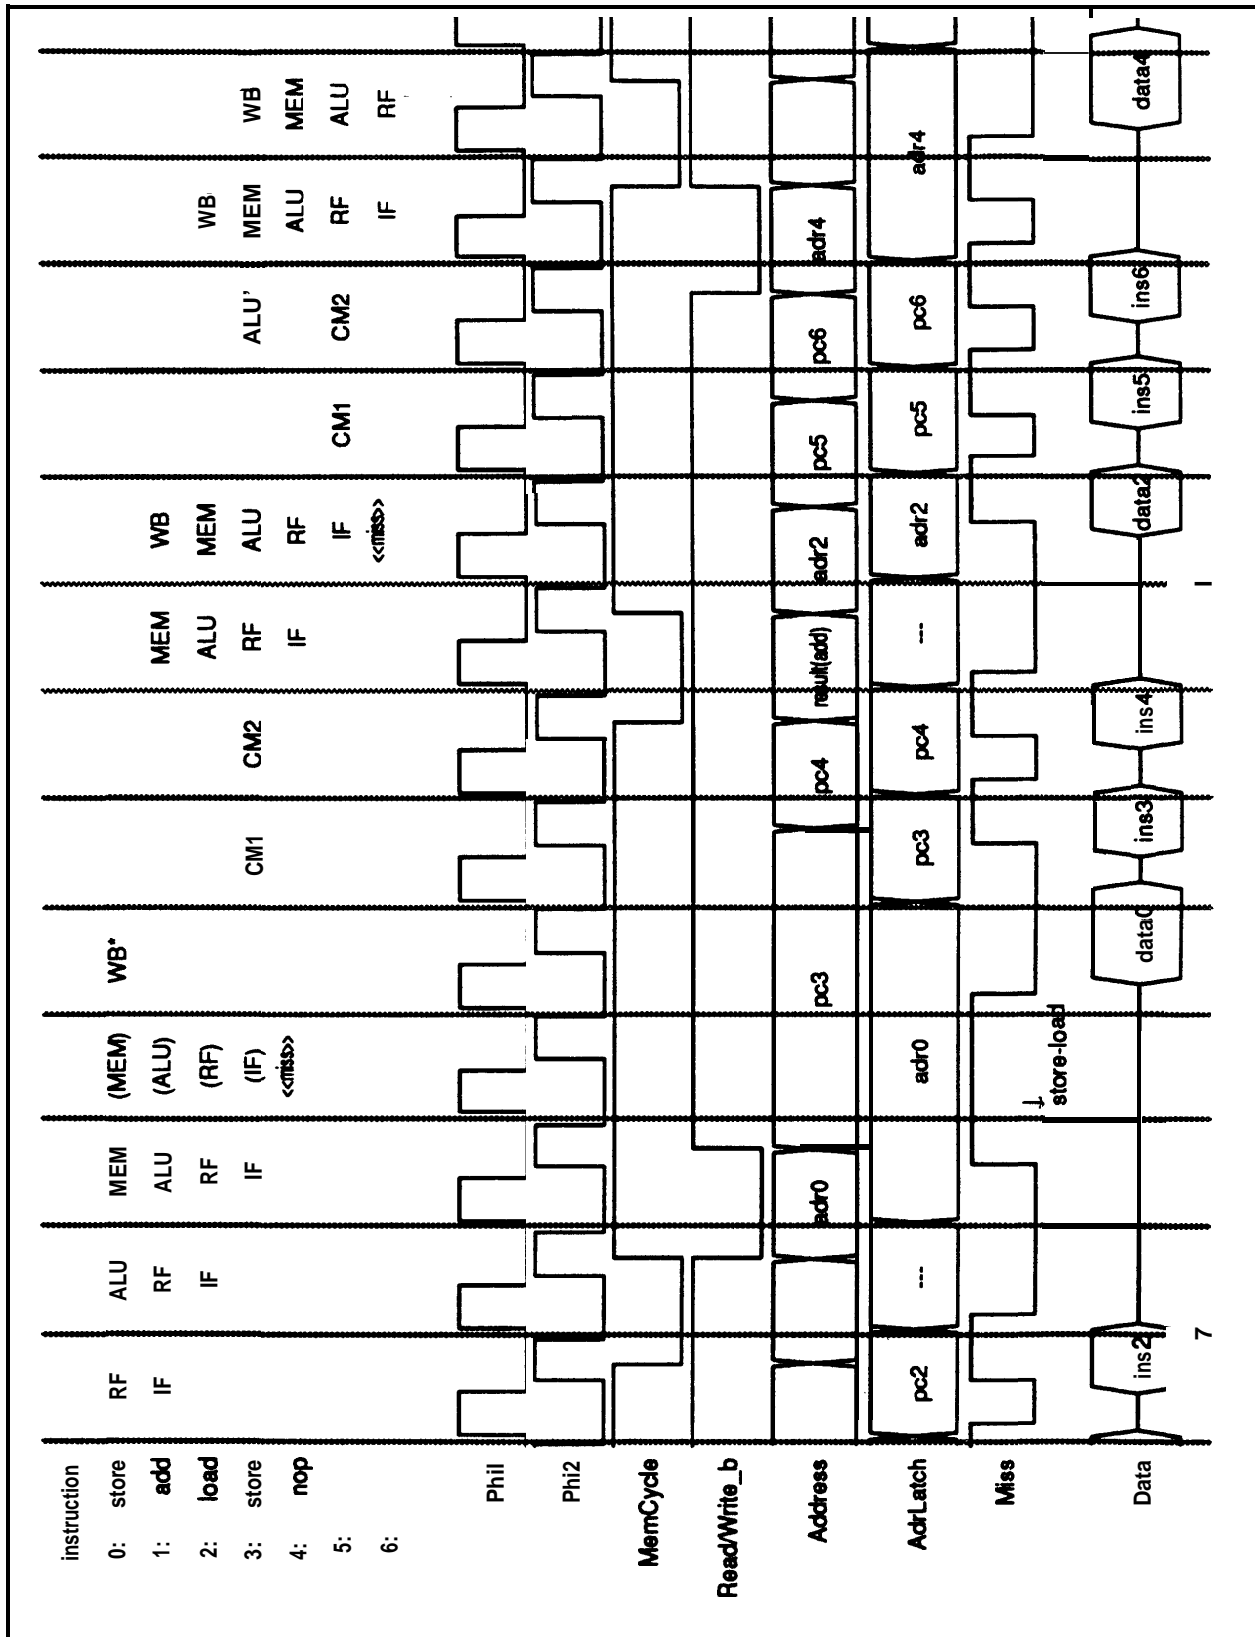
instruction
0: store
1: add
2: load
3: store
4: nop
5:
6:

RF
IF

ALU
RF
IF

MEM
ALU
RF
IF

(MEM)
(ALU)
(RF)
(IF)
<<miss>>

WB'

CM1

CM2

MEM
ALU
RF
IF

WB
MEM
ALU
RF
IF
<<miss>>

CM1

ALU'
CM2

WB
MEM
ALU
RF
IF

WB
MEM
ALU
RF

Phil
Phi2
MemCycle
Read/Write_b
Address
AdrLatch
Miss
Data

adr0
pc3
pc4
result(add)
adr2
pc5
pc6
adr4

pc2
---
adr0
pc3
pc4
---
adr2
pc5
pc6
adr4

store-load

ins2
7
data0
ins3
ins4
data2
ins5
ins6
data4